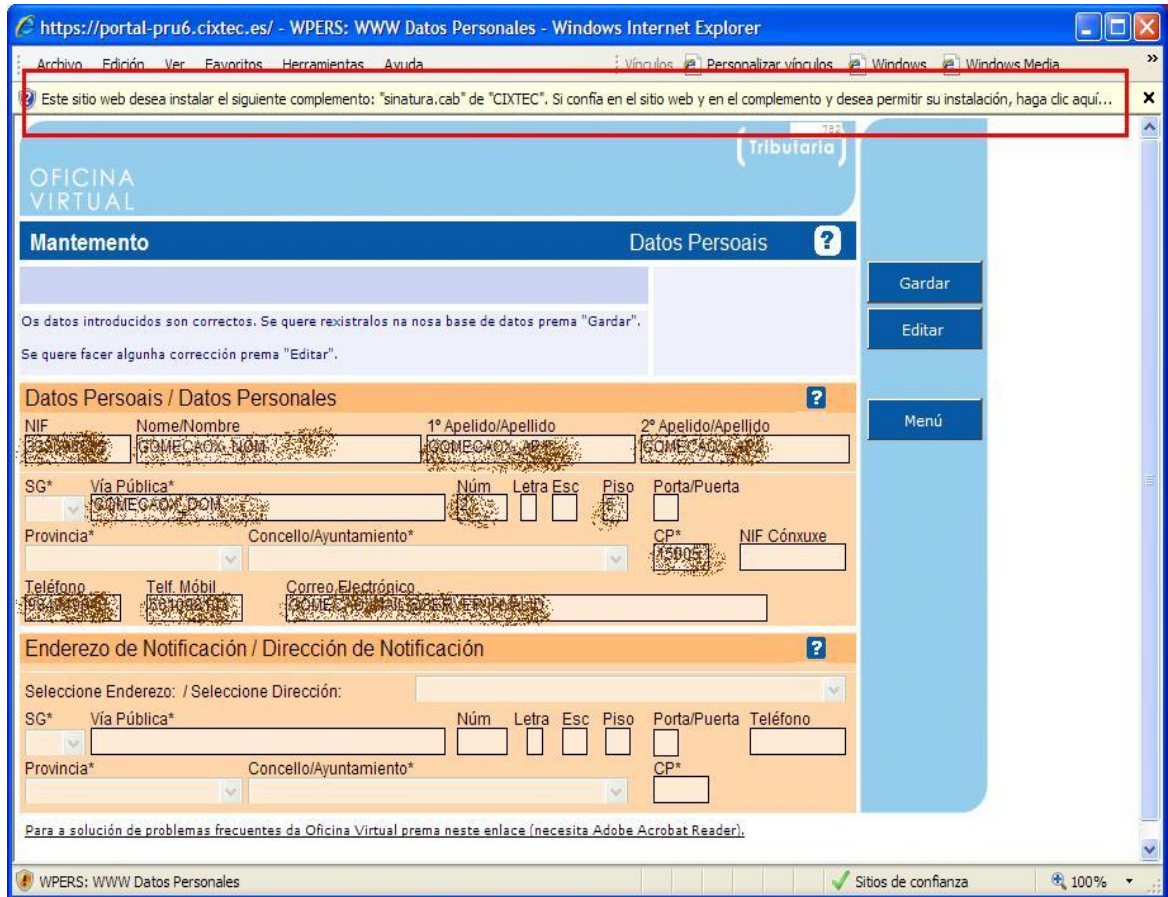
https://portal-pru6.cixtec.es/ - WPERS: WWW Datos Personales - Windows Internet Explorer

Archivo Edición Ver Favoritos Herramientas Ayuda

Vínculos Personalizar vínculos Windows Windows Media

Este sitio web desea instalar el siguiente complemento: "sinatura.cab" de "CIXTEC". Si confía en el sitio web y en el complemento y desea permitir su instalación, haga clic aquí...

OFICINA VIRTUAL

Tributaria

Mantemento

Datos Persoais

Os datos introducidos son correctos. Se quere rexistralos na nosa base de datos prema "Gardar".

Se quere facer algunha corrección prema "Editar".

Gardar

Editar

Menú

Datos Persoais / Datos Personales

NIF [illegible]
Nome/Nombre COMECAOX NOM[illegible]
1º Apelido/Apellido COMECAOX AP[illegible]
2º Apelido/Apellido COMECAOX AP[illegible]

SG* Vía Pública* COMECAOX DOM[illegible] Núm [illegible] Letra Esc Piso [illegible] Porta/Puerta

Provincia* Concello/Ayuntamiento* CP* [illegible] NIF Cónxuxe

Teléfono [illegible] Telf. Móbil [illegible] Correo Electrónico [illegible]

Enderezo de Notificación / Dirección de Notificación

Seleccione Enderezo: / Seleccione Dirección:

SG* Vía Pública* Núm Letra Esc Piso Porta/Puerta Teléfono

Provincia* Concello/Ayuntamiento* CP*

Para a solución de problemas frecuentes da Oficina Virtual prema neste enlace (necesita Adobe Acrobat Reader).

WPERS: WWW Datos Personales

Sitios de confianza

100%